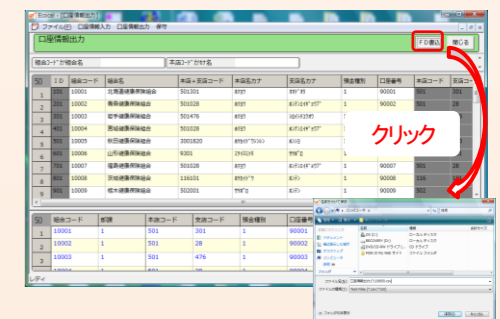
口座情報出力
ファイル(F) 口座情報入力 口座情報出力 終了
口座情報出力
FD書込 閉じる
組合コード or 組合名
本店コード or 支店名

| 50 | ID | 組合コード | 組合名 | 本店+支店コード | 本店名カナ | 支店名カナ | 預金種別 | 口座番号 | 本店コード | 支店コード |
|---|---|---|---|---|---|---|---|---|---|---|
| 1 | 10001 | 10001 | 北海道健康保険組合 | 501301 | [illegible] | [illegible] | 1 | 90001 | 501 | 301 |
| 2 | 10002 | 10002 | 青森健康保険組合 | 501028 | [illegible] | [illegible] | 1 | 90002 | 501 | 28 |
| 3 | 10003 | 10003 | 岩手健康保険組合 | 501476 | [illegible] | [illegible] | 1 | | 501 | |
| 4 | 10004 | 10004 | 宮城健康保険組合 | 501028 | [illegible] | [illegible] | 1 | | 501 | |
| 5 | 10005 | 10005 | 秋田健康保険組合 | 3001620 | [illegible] | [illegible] | 1 | | 3001 | |
| 6 | 10006 | 10006 | 山形健康保険組合 | 9301 | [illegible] | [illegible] | 1 | | | |
| 7 | 10007 | 10007 | 福島健康保険組合 | 501028 | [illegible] | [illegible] | 1 | 90007 | 501 | 28 |
| 8 | 10008 | 10008 | 茨城健康保険組合 | 116101 | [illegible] | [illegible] | 1 | 90008 | 116 | 101 |
| 9 | 10009 | 10009 | 栃木健康保険組合 | 502001 | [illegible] | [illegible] | 1 | 90009 | 502 | 1 |

| 50 | 組合コード | 部課 | 本店コード | 支店コード | 預金種別 | 口座番号 |
|---|---|---|---|---|---|---|
| 1 | 10001 | 1 | 501 | 301 | 1 | 90001 |
| 2 | 10002 | 1 | 501 | 28 | 1 | 90002 |
| 3 | 10003 | 1 | 501 | 476 | 1 | 90003 |
| 4 | 10004 | 1 | 501 | 28 | 1 | 90004 |

レディ

クリック

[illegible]